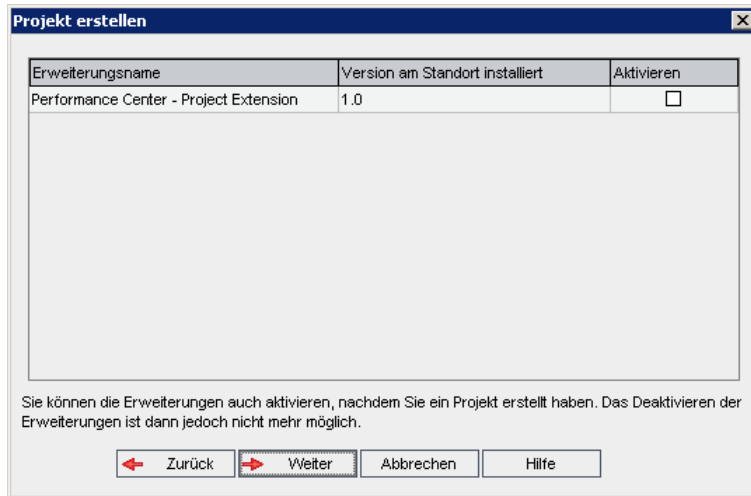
Projekt erstellen

| Erweiterungsname | Version am Standort installiert | Aktivieren |
|---|---|---|
| Performance Center - Project Extension | 1.0 | ☐ |

Sie können die Erweiterungen auch aktivieren, nachdem Sie ein Projekt erstellt haben. Das Deaktivieren der Erweiterungen ist dann jedoch nicht mehr möglich.

Zurück Weiter Abbrechen Hilfe